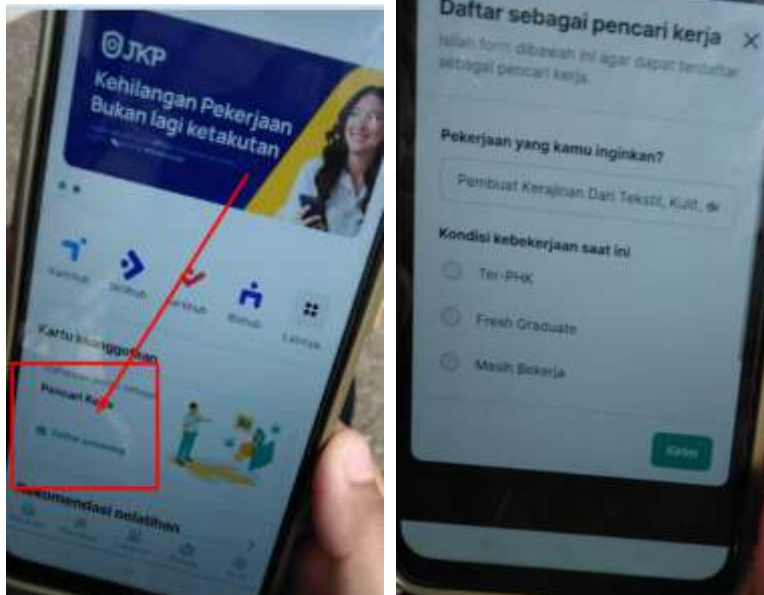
JKP

Kehilangan Pekerjaan Bukan lagi ketakutan

Karirhub

Skillhub

Bimbit

Lainnya

Kartu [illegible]

Pencari Kerja

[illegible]

Rekomendasi pelatihan

Daftar sebagai pencari kerja

Isilah form dibawah ini agar dapat terdaftar sebagai pencari kerja.

Pekerjaan yang kamu inginkan?

Pembuat Kerajinan Dari Tekstil, Kulit, da

Kondisi kebekerjaan saat ini

Ter-PHK

Fresh Graduate

Masih Bekerja

Kirim